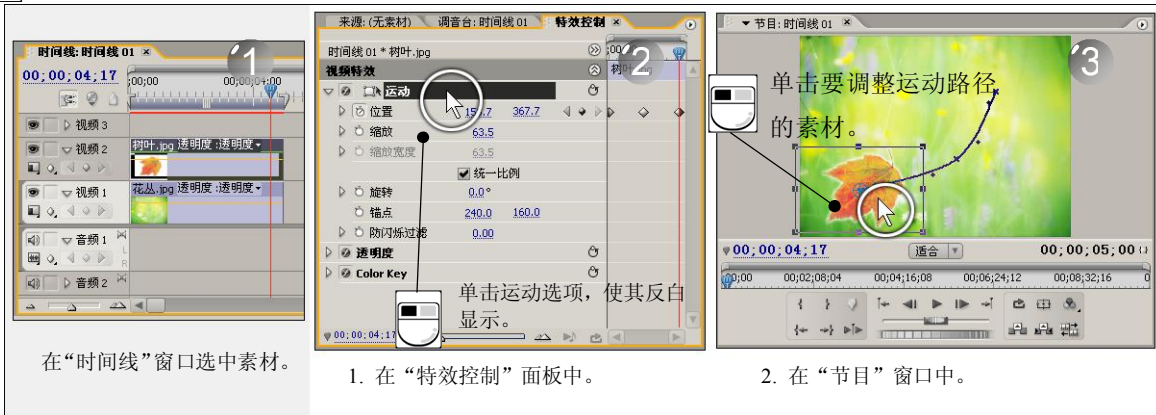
时间线: 时间线 01 ×
00;00;04;17
;00;00
00;00;04;00
视频 3
视频 2
树叶.jpg 透明度:透明度
视频 1
花丛.jpg 透明度:透明度
音频 1
音频 2
1

来源: (无素材)　调音台: 时间线 01　特效控制 ×
时间线 01 * 树叶.jpg
视频特效
运动
位置　15.7　367.7
缩放　63.5
缩放宽度　63.5
统一比例
旋转　0.0°
锚点　240.0　160.0
防闪烁过滤　0.00
透明度
Color Key
00;00;04;17
2
单击运动选项，使其反白显示。

节目: 时间线 01 ×
3
单击要调整运动路径的素材。
00;00;04;17
适合
00;00;05;00
00;00　00;02;08;04　00;04;16;08　00;06;24;12　00;08;32;16

在"时间线"窗口选中素材。

1. 在"特效控制"面板中。

2. 在"节目"窗口中。